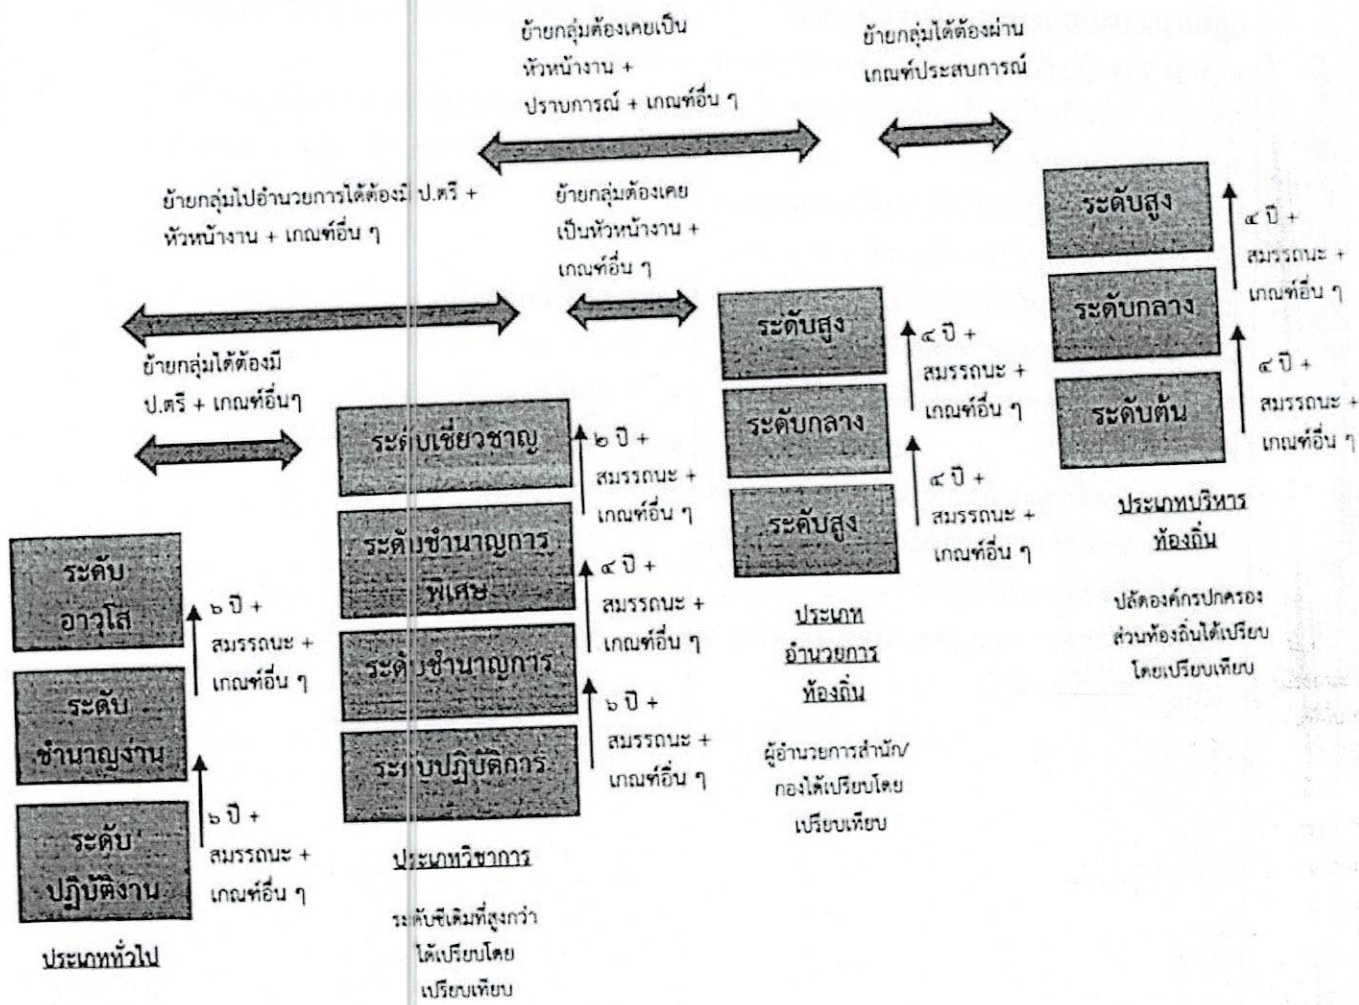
ย้ายกลุ่มต้องเคยเป็นหัวหน้างาน + ปราบการณ์ + เกณฑ์อื่น ๆ

ย้ายกลุ่มได้ต้องผ่านเกณฑ์ประสบการณ์

ย้ายกลุ่มไปอำนวยการได้ต้องมี ป.ตรี + หัวหน้างาน + เกณฑ์อื่น ๆ

ย้ายกลุ่มต้องเคยเป็นหัวหน้างาน + เกณฑ์อื่น ๆ

ย้ายกลุ่มได้ต้องมี ป.ตรี + เกณฑ์อื่นๆ

ระดับสูง
๔ ปี + สมรรถนะ + เกณฑ์อื่น ๆ
ระดับกลาง
๔ ปี + สมรรถนะ + เกณฑ์อื่น ๆ
ระดับต้น

ประเภทบริหารท้องถิ่น

ปลัดองค์กรปกครองส่วนท้องถิ่นได้เปรียบโดยเปรียบเทียบ

ระดับสูง
๔ ปี + สมรรถนะ + เกณฑ์อื่น ๆ
ระดับกลาง
๔ ปี + สมรรถนะ + เกณฑ์อื่น ๆ
ระดับสูง

ประเภทอำนวยการท้องถิ่น

ผู้อำนวยการสำนัก/กองได้เปรียบโดยเปรียบเทียบ

ระดับเชี่ยวชาญ
๒ ปี + สมรรถนะ + เกณฑ์อื่น ๆ
ระดับชำนาญการพิเศษ
๔ ปี + สมรรถนะ + เกณฑ์อื่น ๆ
ระดับชำนาญการ
๖ ปี + สมรรถนะ + เกณฑ์อื่น ๆ
ระดับปฏิบัติการ

ประเภทวิชาการ

ระดับซีเดิมที่สูงกว่าได้เปรียบโดยเปรียบเทียบ

ระดับอาวุโส
๖ ปี + สมรรถนะ + เกณฑ์อื่น ๆ
ระดับชำนาญงาน
๖ ปี + สมรรถนะ + เกณฑ์อื่น ๆ
ระดับปฏิบัติงาน

ประเภททั่วไป